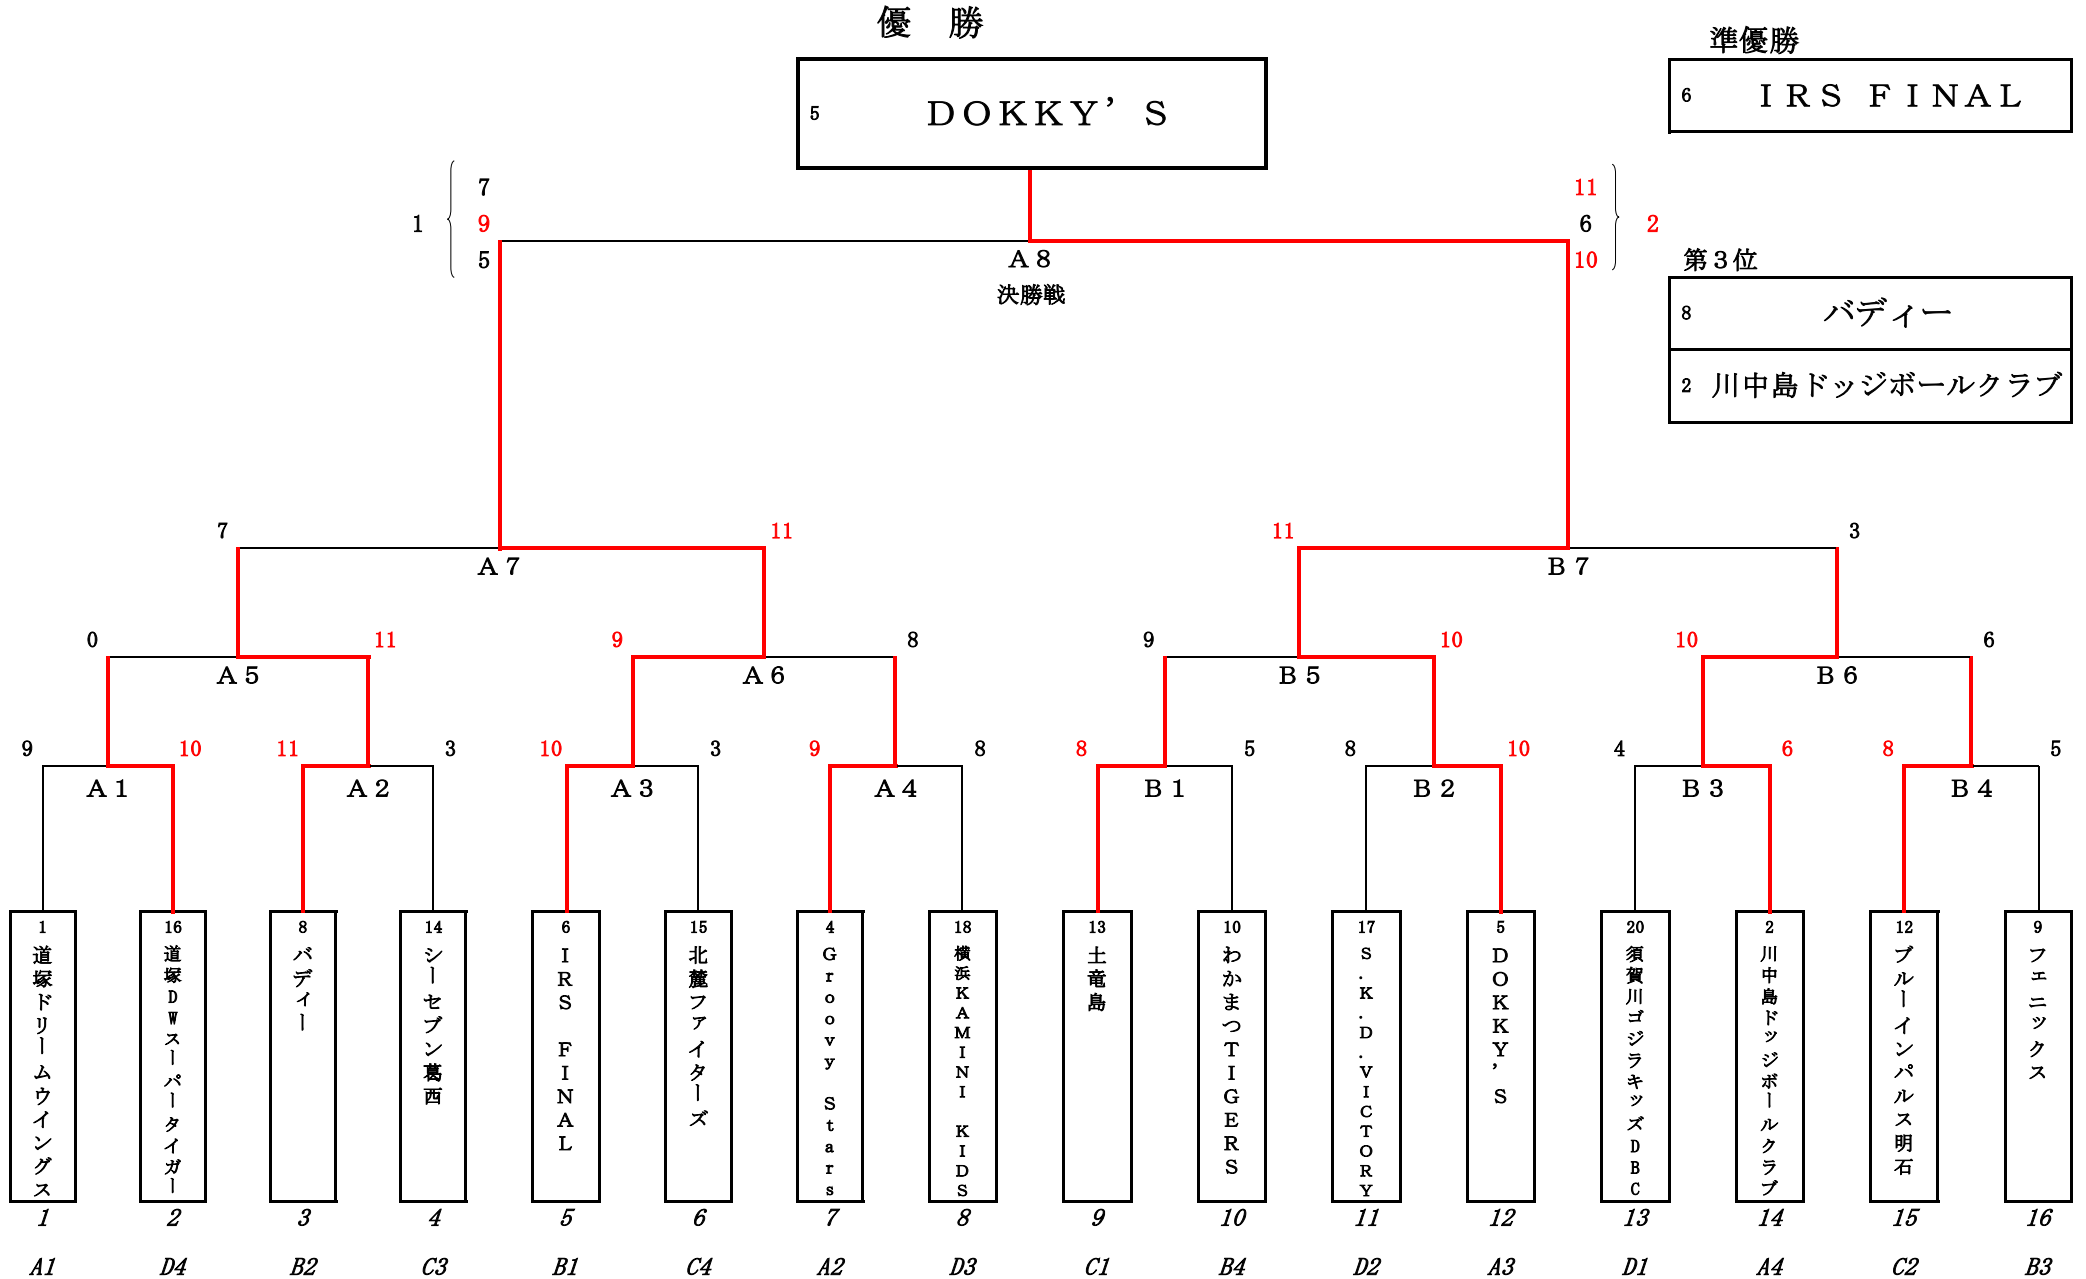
優　勝

5　DOKKY’S

準優勝

6　IRS FINAL

第３位

8　バディー

2　川中島ドッジボールクラブ

1　7 9 5

11 6 10　2

A８
決勝戦

7　11
A７

11　3
B７

0　11
A５

9　8
A６

9　10
B５

10　6
B６

9　10
A１

11　3
A２

10　3
A３

9　8
A４

8　5
B１

8　10
B２

4　6
B３

8　5
B４

1 道塚ドリームウイングス
16 道塚DWスーパータイガー
8 バディー
14 シーセブン葛西
6 IRS FINAL
15 北麓ファイターズ
4 Groovy Stars
18 横浜KAMINI KIDS
13 土竜島
10 わかまつTIGERS
17 S.K.D.VICTORY
5 DOKKY’S
20 須賀川ゴジラキッズDBC
2 川中島ドッジボールクラブ
12 ブルーインパルス明石
9 フェニックス

1　2　3　4　5　6　7　8　9　10　11　12　13　14　15　16

A1　D4　B2　C3　B1　C4　A2　D3　C1　B4　D2　A3　D1　A4　C2　B3